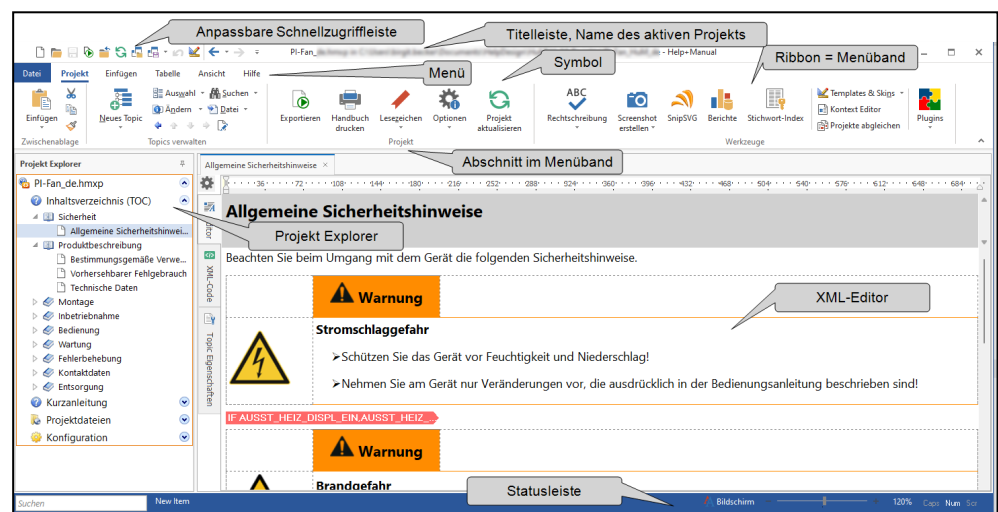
Anpassbare Schnellzugriffleiste

Titelleiste, Name des aktiven Projekts

PI-Fan_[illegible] - Help+Manual

Ribbon = Menüband

Symbol

Menü

Datei Projekt Einfügen Tabelle Ansicht Hilfe

Einfügen
Zwischenablage

Neues Topic
Auswahl
Ändern
Suchen
Datei
Topics verwalten

Exportieren
Handbuch drucken
Lesezeichen
Optionen
Projekt aktualisieren
Projekt

Rechtschreibung
Screenshot erstellen
SnipSVG
Berichte
Stichwort-Index
Templates & Skins
Kontext Editor
Projekte abgleichen
Plugins
Werkzeuge

Abschnitt im Menüband

Projekt Explorer

Allgemeine Sicherheitshinweise ×

PI-Fan_de.hmxp
Inhaltsverzeichnis (TOC)
Sicherheit
Allgemeine Sicherheitshinwei...
Produktbeschreibung
Bestimmungsgemäße Verwe...
Vorhersehbarer Fehlgebrauch
Technische Daten
Montage
Inbetriebnahme
Bedienung
Wartung
Fehlerbehebung
Kontaktdaten
Entsorgung
Kurzanleitung
Projektdateien
Konfiguration

Projekt Explorer

Editor
XML-Code
Topic Eigenschaften

36 72 108 144 180 216 252 288 324 360 396 432 468 504 540 576 612 648 684

Allgemeine Sicherheitshinweise

Beachten Sie beim Umgang mit dem Gerät die folgenden Sicherheitshinweise.

XML-Editor

Warnung

Stromschlaggefahr

➢Schützen Sie das Gerät vor Feuchtigkeit und Niederschlag!

➢Nehmen Sie am Gerät nur Veränderungen vor, die ausdrücklich in der Bedienungsanleitung beschrieben sind!

IF AUSST_HEIZ_DISPL_EIN,AUSST_HEIZ_...

Warnung

Brandgefahr

Statusleiste

Suchen
New Item
Bildschirm
120% Caps Num Scr